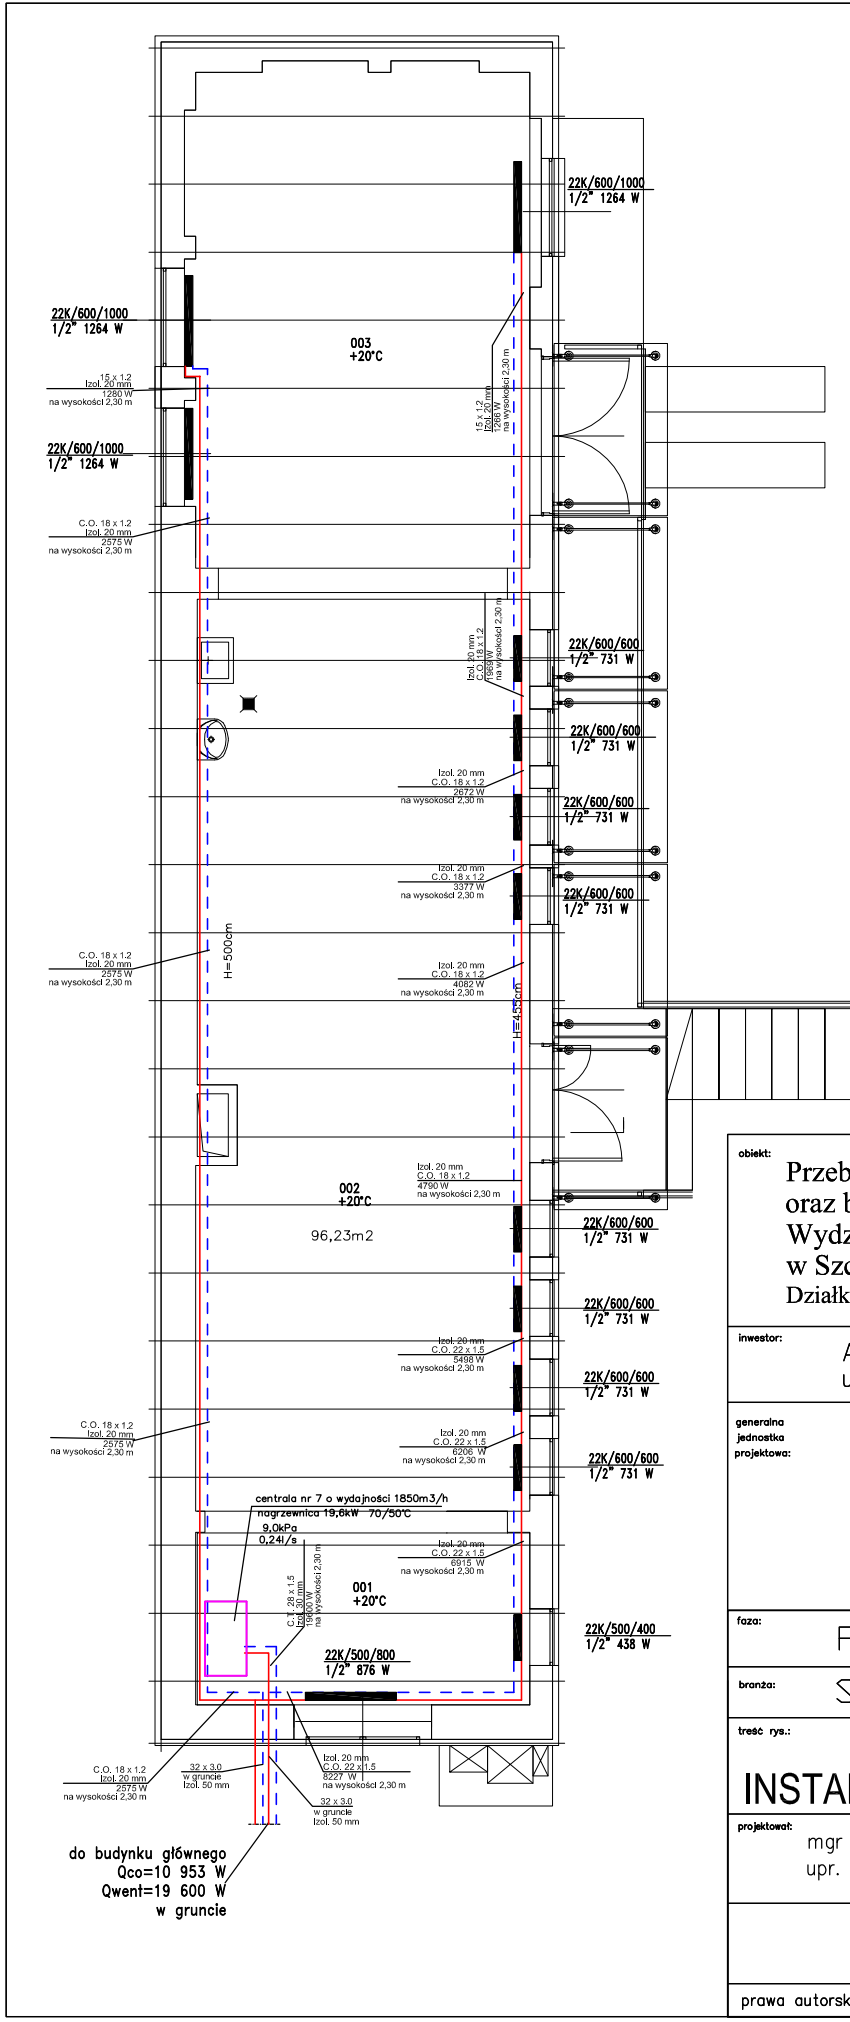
22K/600/1000
1/2" 1264 W

22K/600/1000
1/2" 1264 W

003
+20°C

15 x 1,2
Izol. 20 mm
1280 W
na wysokości 2,30 m

15 x 1,2
Izol. 20 mm
1266 W
na wysokości 2,30 m

22K/600/1000
1/2" 1264 W

C.O. 18 x 1,2
Izol. 20 mm
2575 W
na wysokości 2,30 m

Izol. 20 mm
C.O. 18 x 1,2
1966 W
na wysokości 2,30 m

22K/600/600
1/2" 731 W

22K/600/600
1/2" 731 W

Izol. 20 mm
C.O. 18 x 1,2
2672 W
na wysokości 2,30 m

22K/600/600
1/2" 731 W

Izol. 20 mm
C.O. 18 x 1,2
3377 W
na wysokości 2,30 m

22K/600/600
1/2" 731 W

C.O. 18 x 1,2
Izol. 20 mm
2575 W
na wysokości 2,30 m

H=500cm

Izol. 20 mm
C.O. 18 x 1,2
4082 W
na wysokości 2,30 m

H=450cm

Izol. 20 mm
C.O. 18 x 1,2
4790 W
na wysokości 2,30 m

002
+20°C

96,23m2

22K/600/600
1/2" 731 W

22K/600/600
1/2" 731 W

Izol. 20 mm
C.O. 22 x 1,5
5498 W
na wysokości 2,30 m

22K/600/600
1/2" 731 W

C.O. 18 x 1,2
Izol. 20 mm
2575 W
na wysokości 2,30 m

Izol. 20 mm
C.O. 22 x 1,5
6206 W
na wysokości 2,30 m

22K/600/600
1/2" 731 W

centrala nr 7 o wydajności 1850m3/h
nagrzewnica 19,6kW 70/50°C
9,0kPa
0,24l/s

Izol. 20 mm
C.O. 22 x 1,5
6915 W
na wysokości 2,30 m

C.T. 28 x 1,5
Izol. 30 mm
19600 W
na wysokości 2,30 m

001
+20°C

22K/500/800
1/2" 876 W

22K/500/400
1/2" 438 W

C.O. 18 x 1,2
Izol. 20 mm
2575 W
na wysokości 2,30 m

32 x 3,0
w gruncie
Izol. 50 mm

Izol. 20 mm
C.O. 22 x 1,5
8227 W
na wysokości 2,30 m

32 x 3,0
w gruncie
Izol. 50 mm

do budynku głównego
Qco=10 953 W
Qwent=19 600 W
w gruncie

obiekt:
Przeb
oraz b
Wydz
w Szc
Działk

inwestor:
A
u

generalna
jednostka
projektowa:

faza:
F

branża:
S

treść rys.:
INSTAL

projektował:
mgr
upr.

prawa autorsk